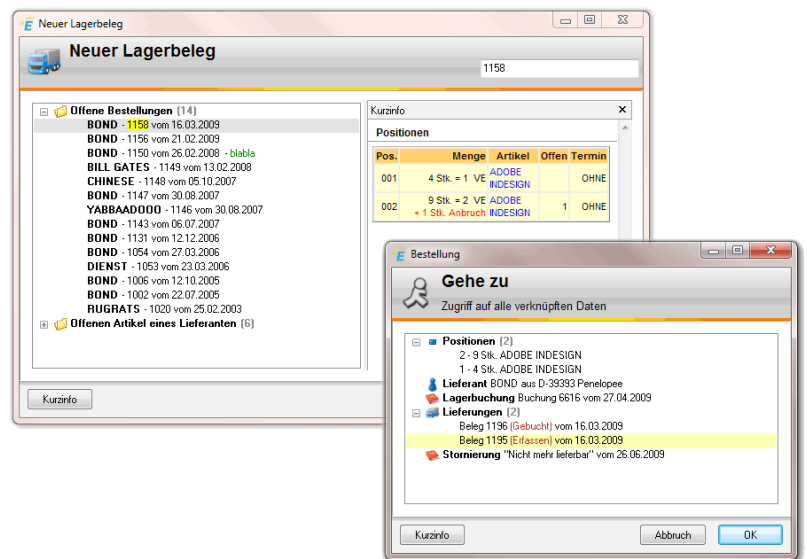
Neuer Lagerbeleg

Neuer Lagerbeleg

1158

Offene Bestellungen (14)
BOND - 1158 vom 16.03.2009
BOND - 1156 vom 21.02.2009
BOND - 1150 vom 26.02.2008 - blabla
BILL GATES - 1149 vom 13.02.2008
CHINESE - 1148 vom 05.10.2007
BOND - 1147 vom 30.08.2007
YABBAADOOO - 1146 vom 30.08.2007
BOND - 1143 vom 06.07.2007
BOND - 1131 vom 12.12.2006
BOND - 1054 vom 27.03.2006
DIENST - 1053 vom 23.03.2006
BOND - 1006 vom 12.10.2005
BOND - 1002 vom 22.07.2005
RUGRATS - 1020 vom 25.02.2003
Offenen Artikel eines Lieferanten (6)

Kurzinfo

Positionen

| Pos. | Menge | Artikel | Offen | Termin |
|---|---|---|---|---|
| 001 | 4 Stk. = 1 VE | ADOBE INDESIGN | | OHNE |
| 002 | 9 Stk. = 2 VE + 1 Stk. Anbruch | ADOBE INDESIGN | 1 | OHNE |

Kurzinfo

Bestellung

Gehe zu

Zugriff auf alle verknüpften Daten

Positionen (2)
2 - 9 Stk. ADOBE INDESIGN
1 - 4 Stk. ADOBE INDESIGN
Lieferant BOND aus D-39393 Penelopee
Lagerbuchung Buchung 6616 vom 27.04.2009
Lieferungen (2)
Beleg 1196 (Gebucht) vom 16.03.2009
Beleg 1195 (Erfassen) vom 16.03.2009
Stornierung "Nicht mehr lieferbar" vom 26.06.2009

Kurzinfo

Abbruch

OK